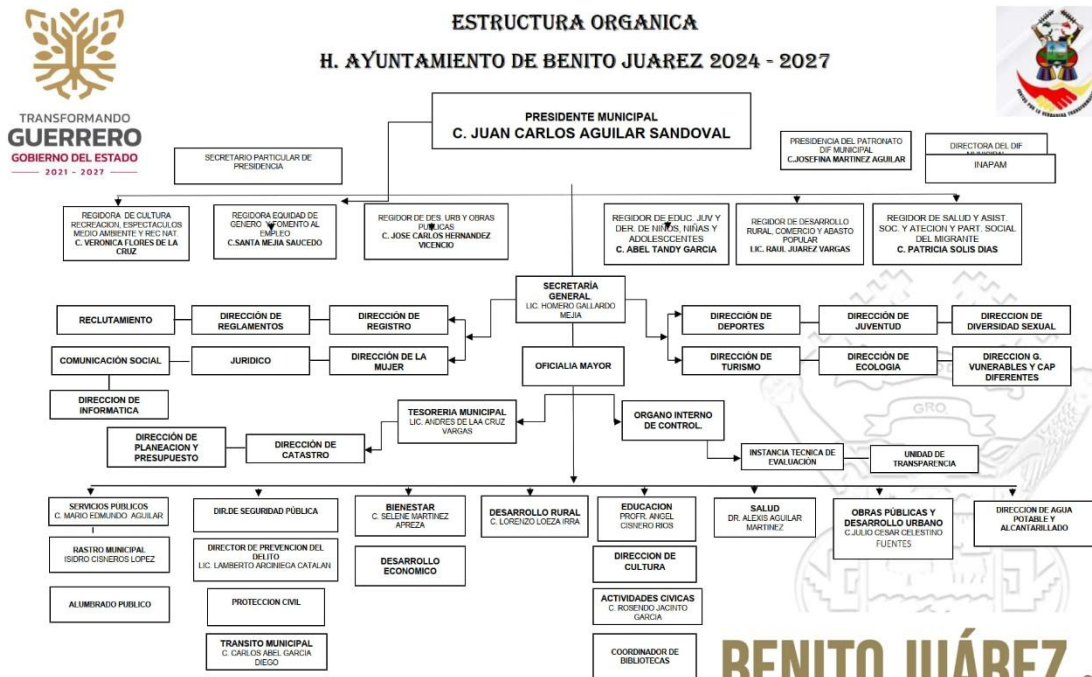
ESTRUCTURA ORGANICA

H. AYUNTAMIENTO DE BENITO JUAREZ 2024 - 2027

TRANSFORMANDO GUERRERO
GOBIERNO DEL ESTADO
2021 - 2027

PRESIDENTE MUNICIPAL
C. JUAN CARLOS AGUILAR SANDOVAL

SECRETARIO PARTICULAR DE PRESIDENCIA

PRESIDENCIA DEL PATRONATO DIF MUNICIPAL
C.JOSEFINA MARTINEZ AGUILAR

DIRECTORA DEL DIF MUNICIPAL

INAPAM

REGIDORA DE CULTURA RECREACION, ESPECTACULOS MEDIO AMBIENTE Y REC NAT
C. VERONICA FLORES DE LA CRUZ

REGIDORA EQUIDAD DE GENERO Y FOMENTO AL EMPLEO
C.SANTA MEJIA SAUCEDO

REGIDOR DE DES. URB Y OBRAS PUBLICAS
C. JOSE CARLOS HERNANDEZ VICENCIO

REGIDOR DE EDUC. JUV Y DER. DE NIÑOS, NIÑAS Y ADOLESCCENTES
C. ABEL TANDY GARCIA

REGIDOR DE DESARROLLO RURAL, COMERCIO Y ABASTO POPULAR
LIC. RAUL JUAREZ VARGAS

REGIDOR DE SALUD Y ASIST. SOC. Y ATECION Y PART. SOCIAL DEL MIGRANTE
C. PATRICIA SOLIS DIAS

SECRETARÍA GENERAL
LIC. HOMERO GALLARDO MEJIA

RECLUTAMIENTO

DIRECCIÓN DE REGLAMENTOS

DIRECCIÓN DE REGISTRO

COMUNICACIÓN SOCIAL

JURIDICO

DIRECCIÓN DE LA MUJER

DIRECCION DE INFORMATICA

OFICIALIA MAYOR

DIRECCIÓN DE DEPORTES

DIRECCIÓN DE JUVENTUD

DIRECCION DE DIVERSIDAD SEXUAL

DIRECCIÓN DE TURISMO

DIRECCIÓN DE ECOLOGIA

DIRECCION G. VUNERABLES Y CAP DIFERENTES

TESORERIA MUNICIPAL
LIC. ANDRES DE LAA CRUZ VARGAS

DIRECCIÓN DE PLANEACION Y PRESUPUESTO

DIRECCIÓN DE CATASTRO

ORGANO INTERNO DE CONTROL.

INSTANCIA TECNICA DE EVALUACIÓN

UNIDAD DE TRANSPARENCIA

GRO.

SERVICIOS PUBLICOS
C. MARIO EDMUNDO AGUILAR

RASTRO MUNICIPAL
ISIDRO CISNEROS LOPEZ

ALUMBRADO PUBLICO

DIR.DE SEGURIDAD PÚBLICA

DIRECTOR DE PREVENCION DEL DELITO
LIC. LAMBERTO ARCINIEGA CATALAN

PROTECCION CIVIL

TRANSITO MUNICIPAL
C. CARLOS ABEL GARCIA DIEGO

BIENESTAR
C. SELENE MARTINEZ APREZA

DESARROLLO ECONOMICO

DESARROLLO RURAL
C. LORENZO LOEZA IRRA

EDUCACION
PROFR. ANGEL CISNERO RIOS

DIRECCION DE CULTURA

ACTIVIDADES CIVICAS
C. ROSENDO JACINTO GARCIA

COORDINADOR DE BIBLIOTECAS

SALUD
DR. ALEXIS AGUILAR MARTINEZ

OBRAS PÚBLICAS Y DESARROLLO URBANO
C.JULIO CESAR CELESTINO FUENTES

DIRECCION DE AGUA POTABLE Y ALCANTARILLADO

BENITO JUÁREZ